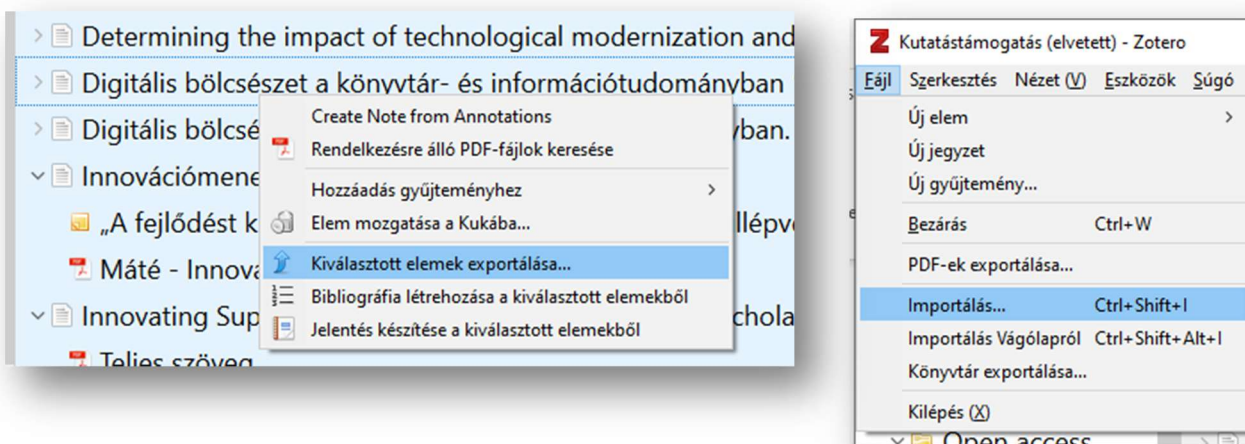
Determining the impact of technological modernization and
Digitális bölcsészet a könyvtár- és információtudományban
Digitális bölcsé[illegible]yban.
Innovációmene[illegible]
„A fejlődést k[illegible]llépv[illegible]
Máté - Innova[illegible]
Innovating Sup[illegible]chola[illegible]
Teljes szöveg

Create Note from Annotations
Rendelkezésre álló PDF-fájlok keresése
Hozzáadás gyűjteményhez
Elem mozgatása a Kukába...
Kiválasztott elemek exportálása...
Bibliográfia létrehozása a kiválasztott elemekből
Jelentés készítése a kiválasztott elemekből

Kutatástámogatás (elvetett) - Zotero
Fájl Szerkesztés Nézet (V) Eszközök Súgó
Új elem
Új jegyzet
Új gyűjtemény...
Bezárás Ctrl+W
PDF-ek exportálása...
Importálás... Ctrl+Shift+I
Importálás Vágólapról Ctrl+Shift+Alt+I
Könyvtár exportálása...
Kilépés (X)
Open access